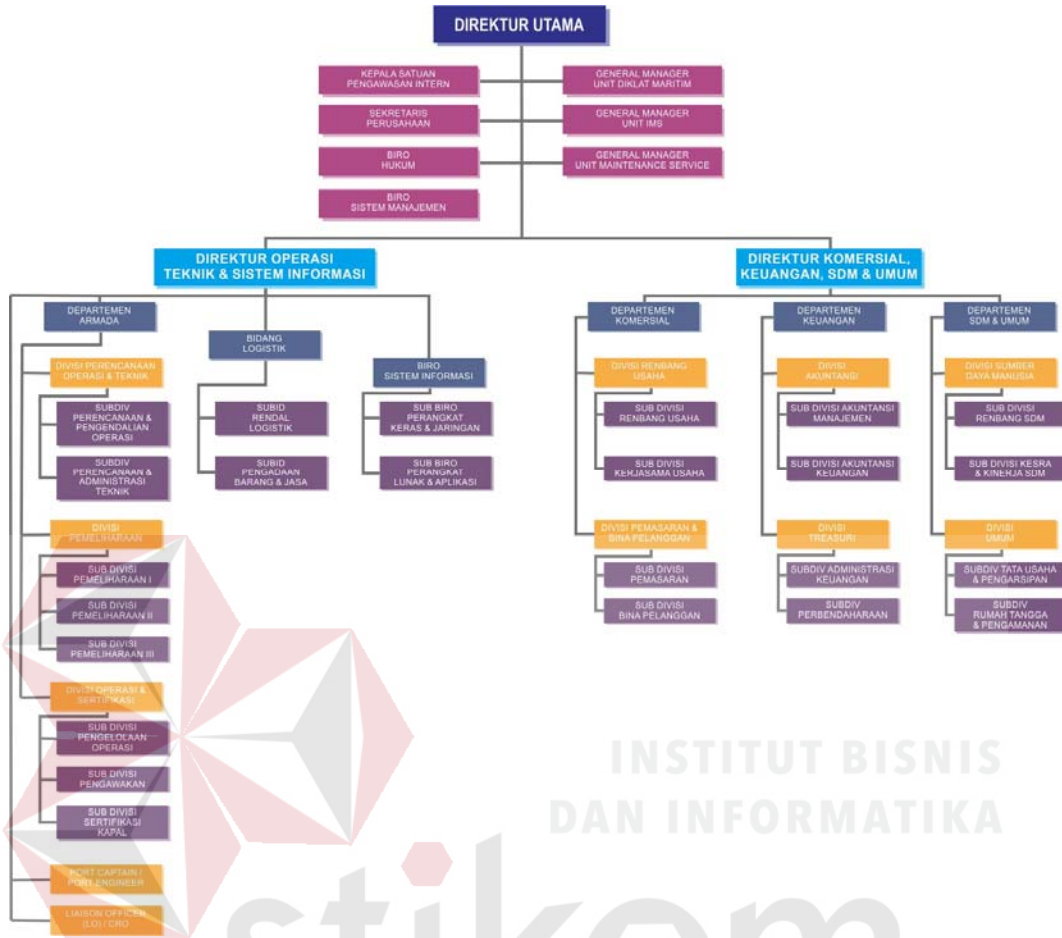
DIREKTUR UTAMA

KEPALA SATUAN PENGAWASAN INTERN

SEKRETARIS PERUSAHAAN

BIRO HUKUM

BIRO SISTEM MANAJEMEN

GENERAL MANAGER UNIT DIKLAT MARITIM

GENERAL MANAGER UNIT IMS

GENERAL MANAGER UNIT MAINTENANCE SERVICE

DIREKTUR OPERASI TEKNIK & SISTEM INFORMASI

DEPARTEMEN ARMADA

DIVISI PERENCANAAN OPERASI & TEKNIK

SUBDIV PERENCANAAN & PENGENDALIAN OPERASI

SUBDIV PERENCANAAN & ADMINISTRASI TEKNIK

DIVISI PEMELIHARAAN

SUB DIVISI PEMELIHARAAN I

SUB DIVISI PEMELIHARAAN II

SUB DIVISI PEMELIHARAAN III

DIVISI OPERASI & SERTIFIKASI

SUB DIVISI PENGELOLAAN OPERASI

SUB DIVISI PENGAWAKAN

SUB DIVISI SERTIFIKASI KAPAL

PORT CAPTAIN / PORT ENGINEER

LIAISON OFFICER (LO) / CRO

BIDANG LOGISTIK

SUBID RENDAL LOGISTIK

SUBID PENGADAAN BARANG & JASA

BIRO SISTEM INFORMASI

SUB BIRO PERANGKAT KERAS & JARINGAN

SUB BIRO PERANGKAT LUNAK & APLIKASI

DIREKTUR KOMERSIAL, KEUANGAN, SDM & UMUM

DEPARTEMEN KOMERSIAL

DIVISI RENBANG USAHA

SUB DIVISI RENBANG USAHA

SUB DIVISI KERJASAMA USAHA

DIVISI PEMASARAN & BINA PELANGGAN

SUB DIVISI PEMASARAN

SUB DIVISI BINA PELANGGAN

DEPARTEMEN KEUANGAN

DIVISI AKUNTANSI

SUB DIVISI AKUNTANSI MANAJEMEN

SUB DIVISI AKUNTANSI KEUANGAN

DIVISI TREASURI

SUBDIV ADMINISTRASI KEUANGAN

SUBDIV PERBENDAHARAAN

DEPARTEMEN SDM & UMUM

DIVISI SUMBER DAYA MANUSIA

SUB DIVISI RENBANG SDM

SUB DIVISI KESRA & KINERJA SDM

DIVISI UMUM

SUBDIV TATA USAHA & PENGARSIPAN

SUBDIV RUMAH TANGGA & PENGAMANAN

INSTITUT BISNIS DAN INFORMATIKA

stikom